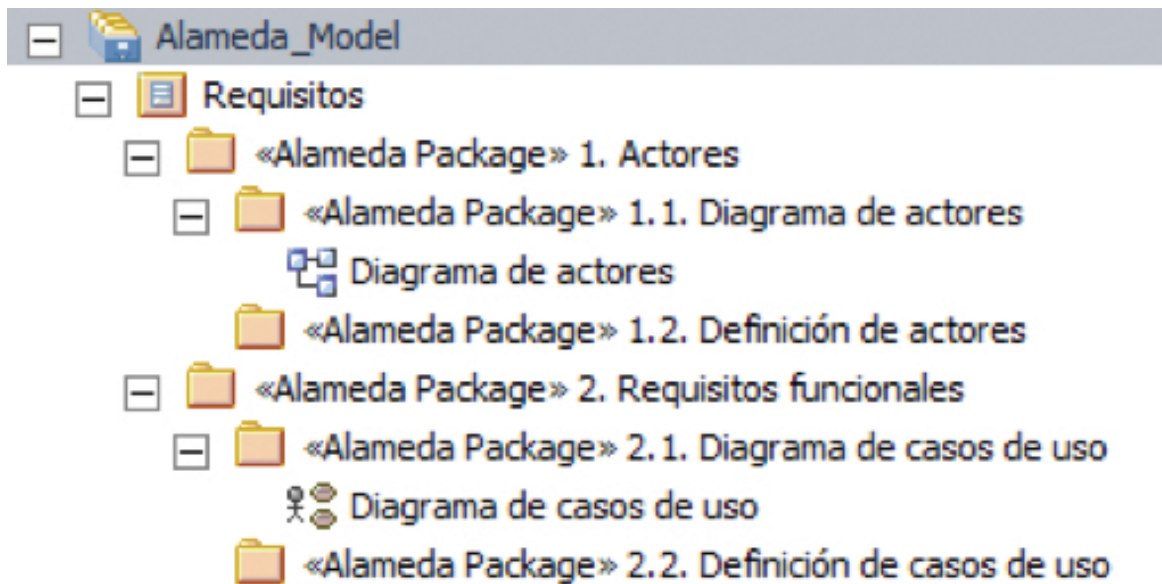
Alameda_Model
Requisitos
«Alameda Package» 1. Actores
«Alameda Package» 1.1. Diagrama de actores
Diagrama de actores
«Alameda Package» 1.2. Definición de actores
«Alameda Package» 2. Requisitos funcionales
«Alameda Package» 2.1. Diagrama de casos de uso
Diagrama de casos de uso
«Alameda Package» 2.2. Definición de casos de uso